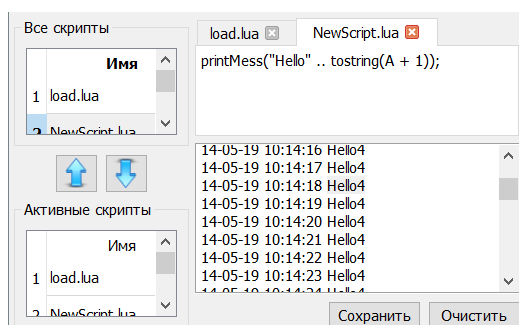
Все скрипты

| | Имя |
|---|---|
| 1 | load.lua |
| 2 | NewScript.lua |

Активные скрипты

| | Имя |
|---|---|
| 1 | load.lua |
| 2 | NewScript.lua |

load.lua NewScript.lua

printMess("Hello" .. tostring(A + 1));

14-05-19 10:14:16 Hello4
14-05-19 10:14:17 Hello4
14-05-19 10:14:18 Hello4
14-05-19 10:14:19 Hello4
14-05-19 10:14:20 Hello4
14-05-19 10:14:21 Hello4
14-05-19 10:14:22 Hello4
14-05-19 10:14:23 Hello4
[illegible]

Сохранить Очистить